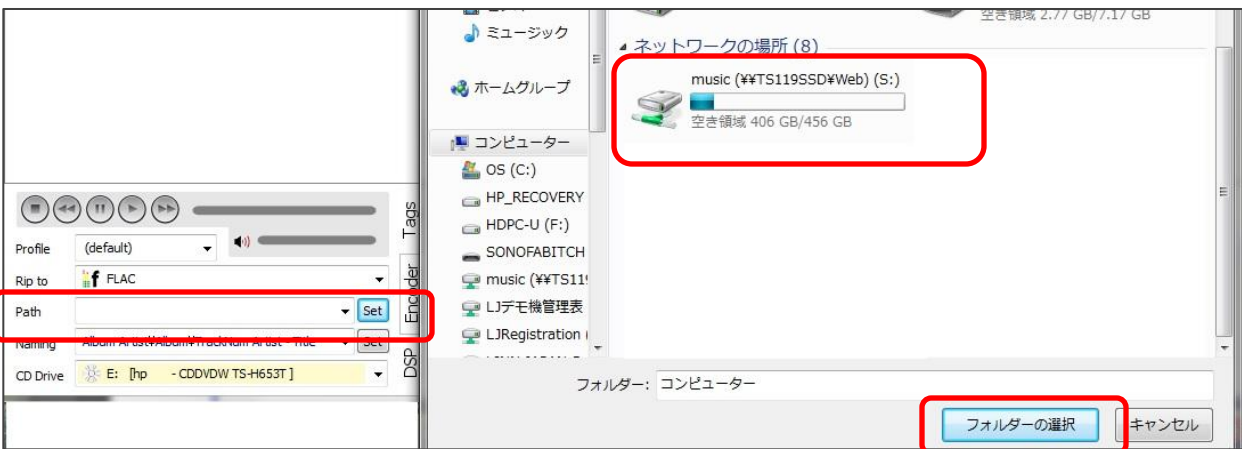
空き領域 2.77 GB/7.17 GB
ミュージック
ネットワークの場所 (8)
music (¥¥TS119SSD¥Web) (S:)
空き領域 406 GB/456 GB
ホームグループ
コンピューター
OS (C:)
HP_RECOVERY
HDPC-U (F:)
SONOFABITCH
music (¥¥TS11
LJデモ機管理表
LJRegistration
Tags
Encoder
DSP
Profile (default)
Rip to FLAC
Path Set
Naming Album Artist¥Album¥TrackNum Artist - Title Set
CD Drive E: [hp - CDDVDW TS-H653T ]
フォルダー: コンピューター
フォルダーの選択
キャンセル